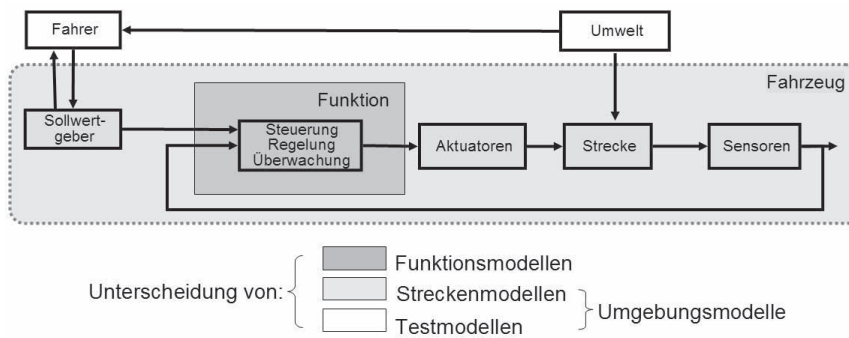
Fahrer

Umwelt

Fahrzeug

Funktion

Sollwertgeber

Steuerung
Regelung
Überwachung

Aktuatoren

Strecke

Sensoren

Unterscheidung von:

Funktionsmodellen

Streckenmodellen

Testmodellen

Umgebungsmodelle